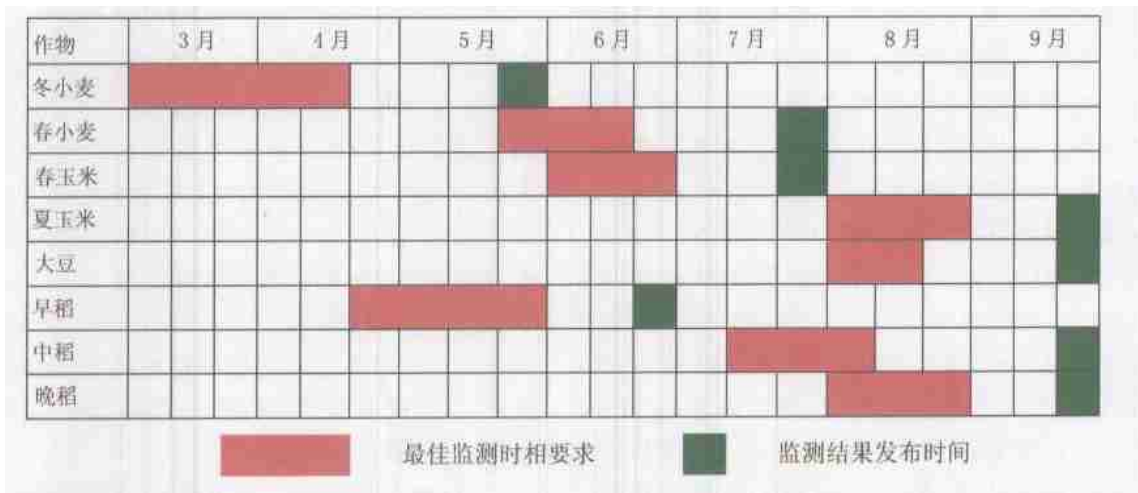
| 作物 | 3月 | 4月 | 5月 | 6月 | 7月 | 8月 | 9月 |
|---|---|---|---|---|---|---|---|
| 冬小麦 | | | | | | | |
| 春小麦 | | | | | | | |
| 春玉米 | | | | | | | |
| 夏玉米 | | | | | | | |
| 大豆 | | | | | | | |
| 早稻 | | | | | | | |
| 中稻 | | | | | | | |
| 晚稻 | | | | | | | |

最佳监测时相要求　　监测结果发布时间